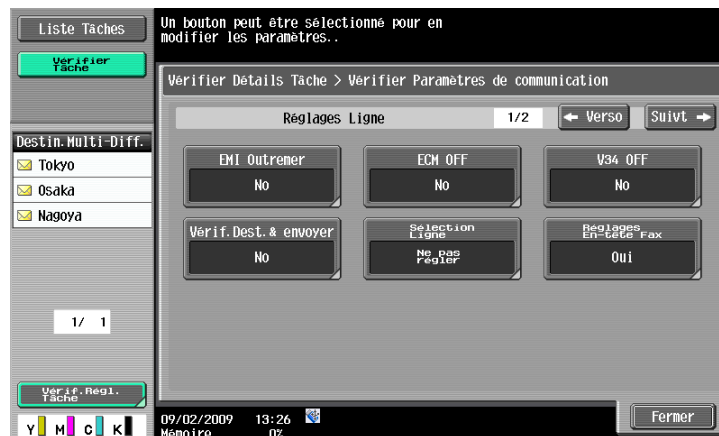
Liste Tâches

Vérifier Tâche

Un bouton peut être sélectionné pour en modifier les paramètres..

Vérifier Détails Tâche > Vérifier Paramètres de communication

Réglages Ligne

1/2

← Verso

Suivt →

EMI Outremer

No

ECM OFF

No

V34 OFF

No

Vérif.Dest.& envoyer

No

Sélection Ligne

Ne pas régler

Réglages En-tête Fax

Oui

Destin.Multi-Diff.

Tokyo

Osaka

Nagoya

1/ 1

Vérif.Régl. Tâche

Y M C K

09/02/2009 13:26

Mémoire 0%

Fermer